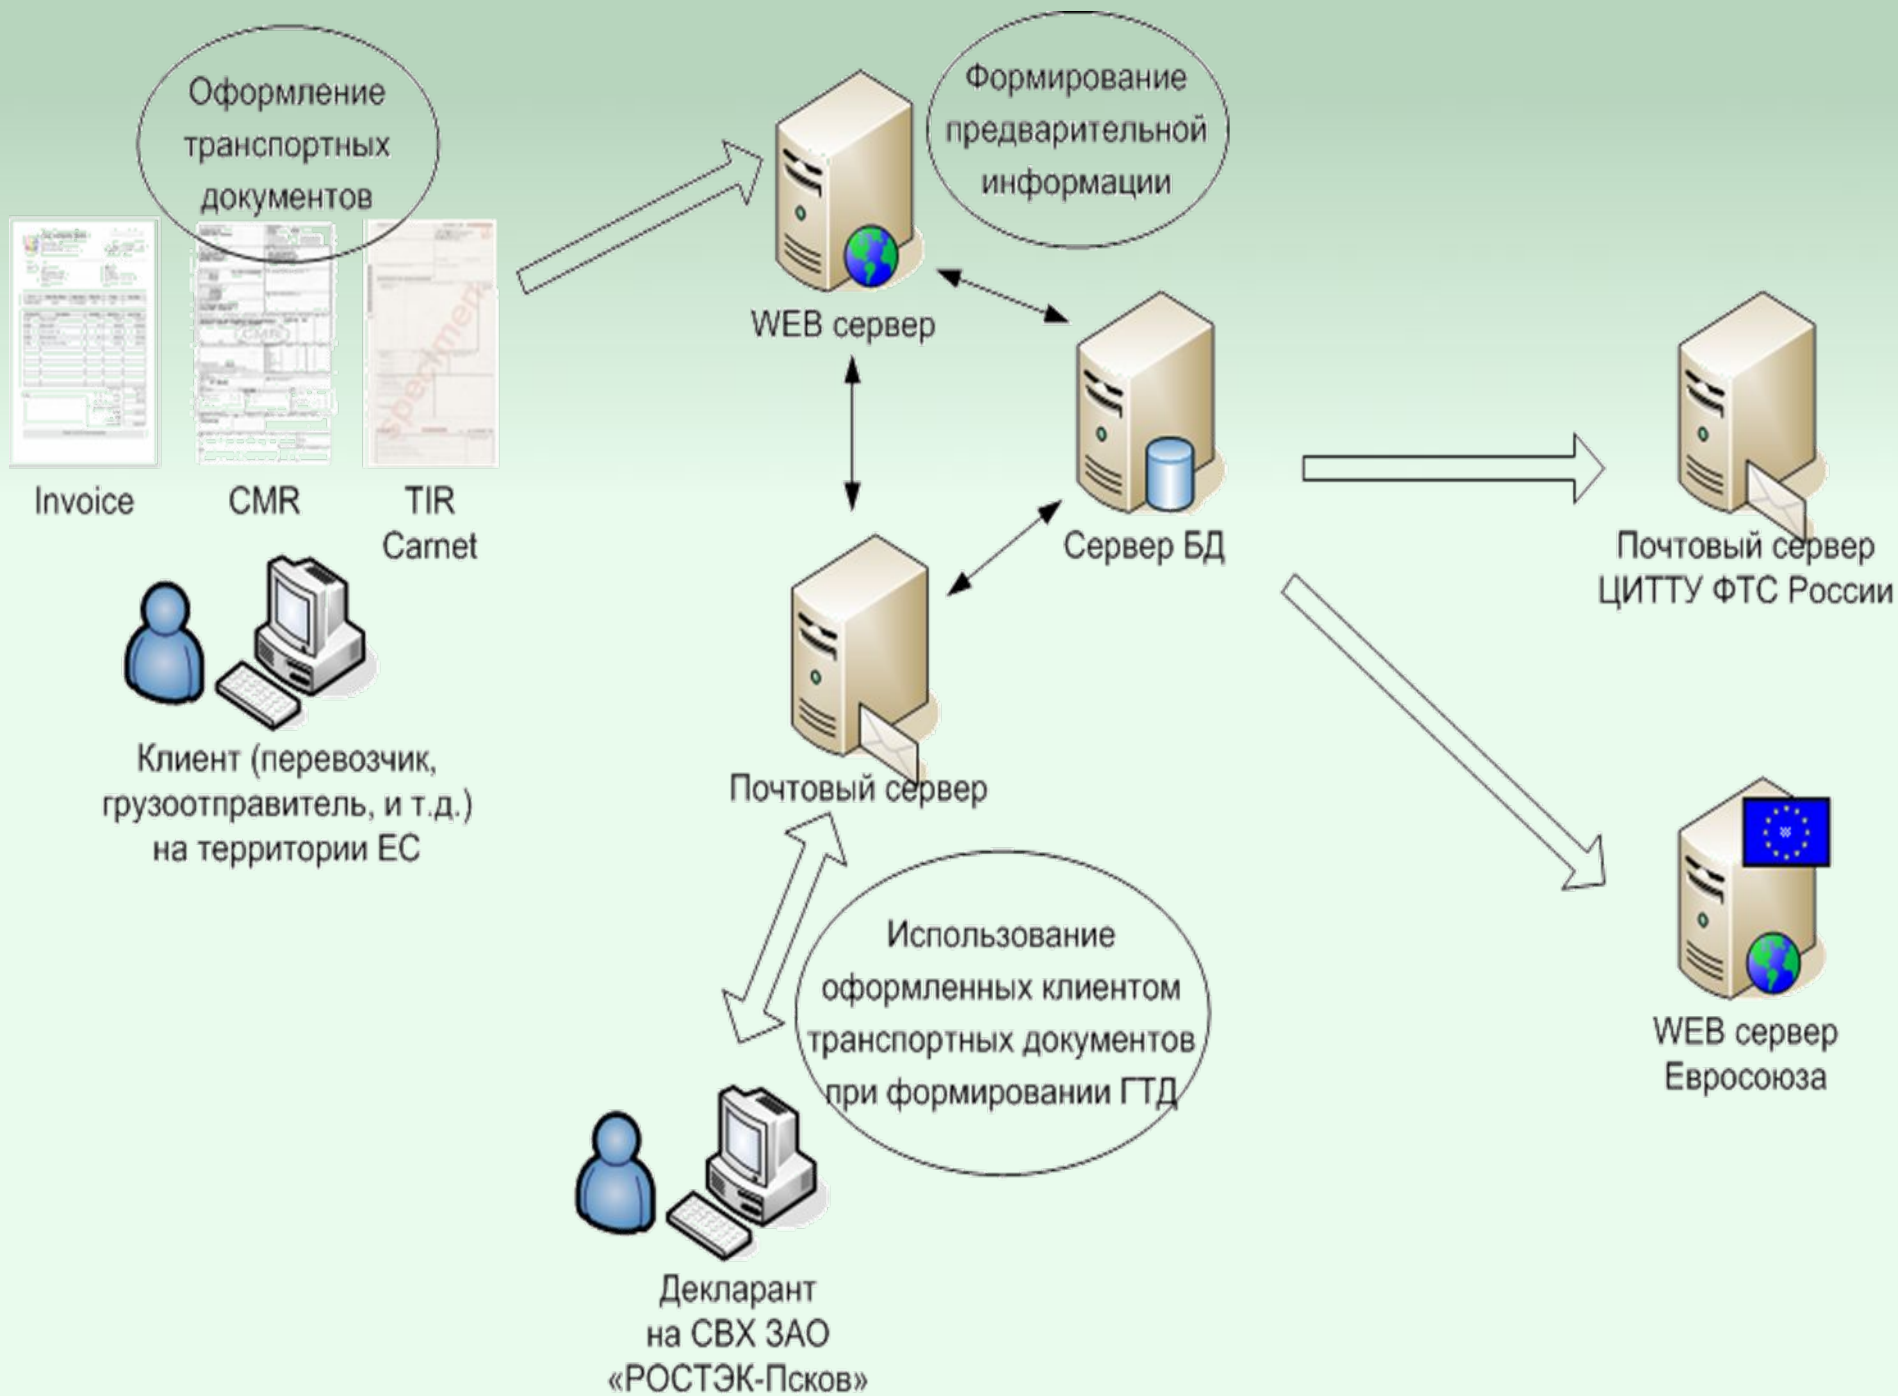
Оформление транспортных документов

Формирование предварительной информации

WEB сервер

Invoice

CMR

TIR Carnet

Сервер БД

Почтовый сервер ЦИТТУ ФТС России

Клиент (перевозчик, грузоотправитель, и т.д.) на территории ЕС

Почтовый сервер

Использование оформленных клиентом транспортных документов при формировании ГТД

WEB сервер Евросоюза

Декларант на СВХ ЗАО «РОСТЭК-Псков»